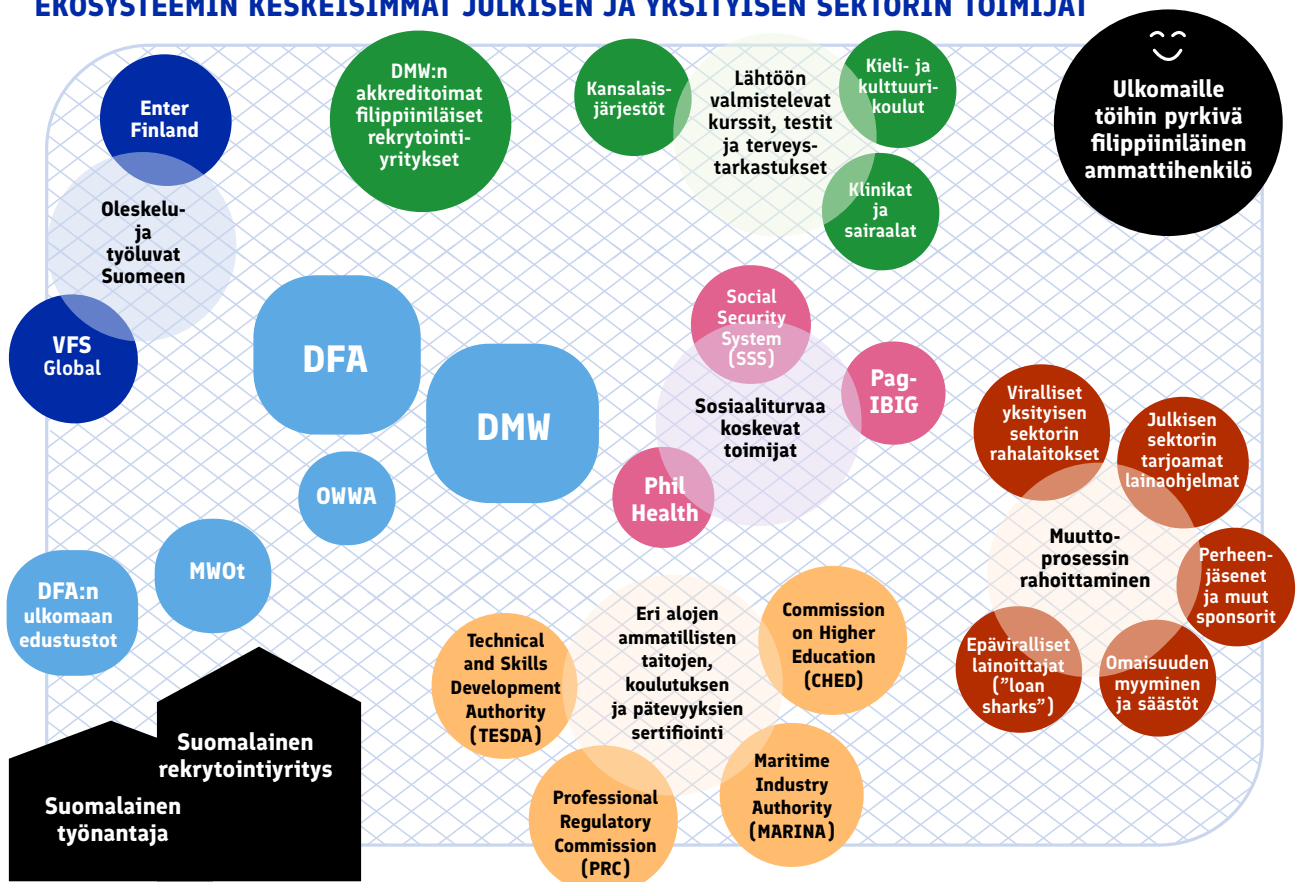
EKOSYSTEEMIN KESKEISIMMÄT JULKISEN JA YKSITYISEN SEKTORIN TOIMIJAT

Enter Finland

Oleskelu- ja työluvat Suomeen

VFS Global

DMW:n akkreditoimat filippiiniläiset rekrytointiyritykset

Kansalaisjärjestöt

Lähtöön valmistelevat kurssit, testit ja terveystarkastukset

Kieli- ja kulttuurikoulut

Klinikat ja sairaalat

Ulkomaille töihin pyrkivä filippiiniläinen ammattihenkilö

DFA

DMW

OWWA

MWOt

DFA:n ulkomaan edustustot

Social Security System (SSS)

Sosiaaliturvaa koskevat toimijat

Pag-IBIG

Phil Health

Viralliset yksityisen sektorin rahalaitokset

Julkisen sektorin tarjoamat lainaohjelmat

Muuttoprosessin rahoittaminen

Perheenjäsenet ja muut sponsorit

Epäviralliset lainoittajat (”loan sharks”)

Omaisuuden myyminen ja säästöt

Eri alojen ammatillisten taitojen, koulutuksen ja pätevyyksien sertifiointi

Technical and Skills Development Authority (TESDA)

Commission on Higher Education (CHED)

Professional Regulatory Commission (PRC)

Maritime Industry Authority (MARINA)

Suomalainen rekrytointiyritys

Suomalainen työnantaja